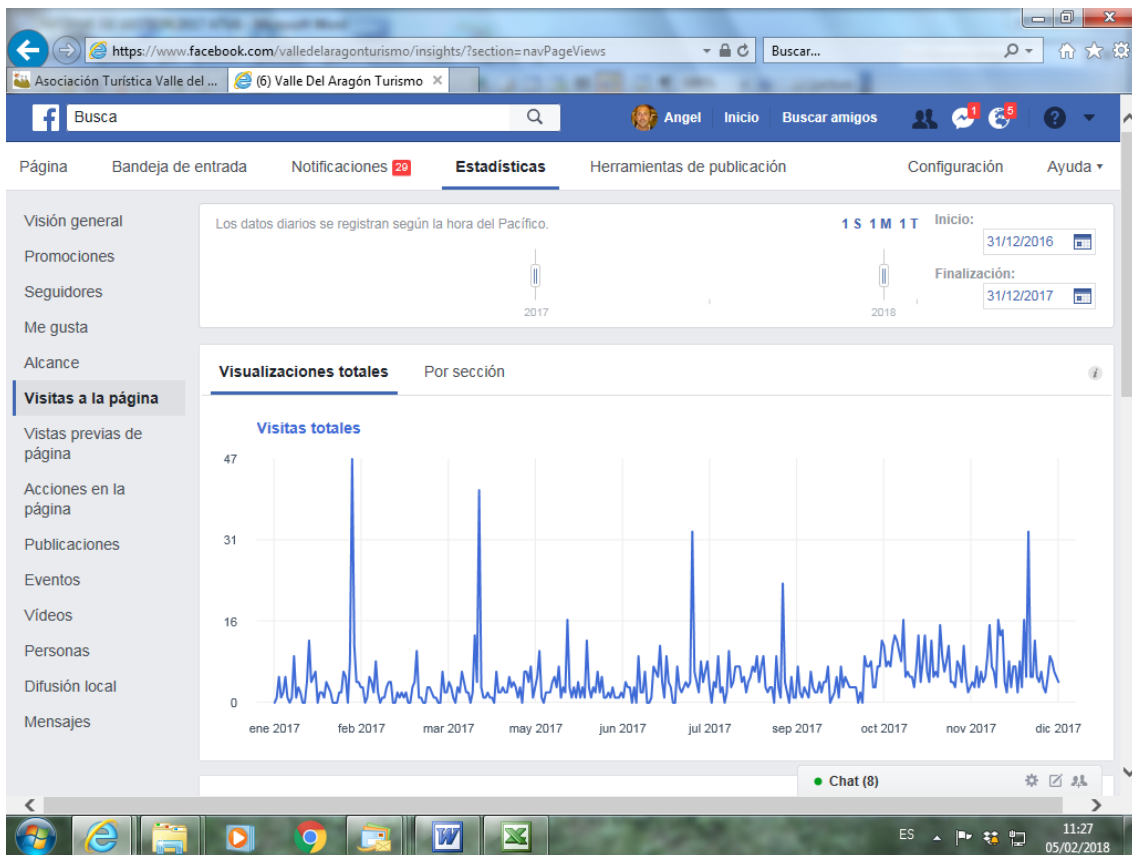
https://www.facebook.com/valledelaragonturismo/insights/?section=navPageViews

Buscar...

Asociación Turística Valle del ...

(6) Valle Del Aragón Turismo

Busca

Angel Inicio Buscar amigos

1 5

Página Bandeja de entrada Notificaciones 29 Estadísticas Herramientas de publicación Configuración Ayuda

Visión general
Promociones
Seguidores
Me gusta
Alcance
Visitas a la página
Vistas previas de página
Acciones en la página
Publicaciones
Eventos
Vídeos
Personas
Difusión local
Mensajes

Los datos diarios se registran según la hora del Pacífico.

1 S 1 M 1 T

Inicio:
31/12/2016

Finalización:
31/12/2017

2017 2018

Visualizaciones totales Por sección

Visitas totales

47
31
16
0

ene 2017 feb 2017 mar 2017 may 2017 jun 2017 jul 2017 sep 2017 oct 2017 nov 2017 dic 2017

Chat (8)

ES 11:27 05/02/2018